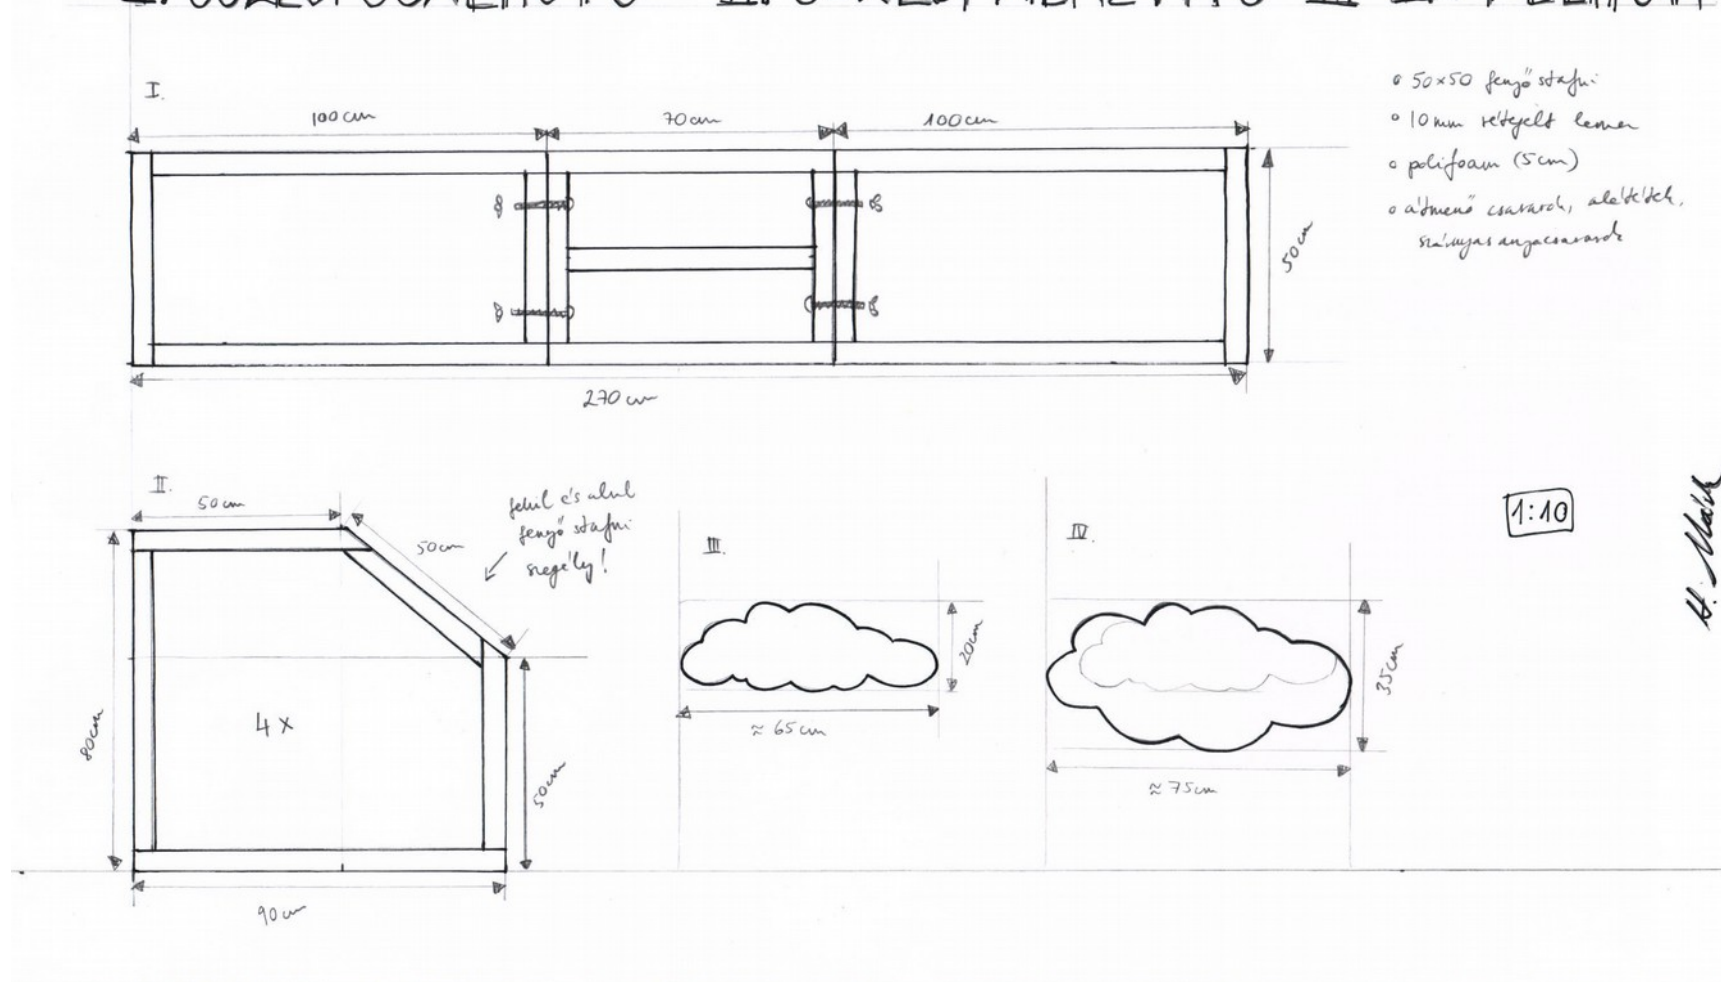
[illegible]

I.

100 cm

70 cm

100 cm

50 cm

270 cm

∘ 50×50 fenyő stafni
∘ 10 mm rétegelt lemez
∘ polifoam (5 cm)
∘ átmenő csavarok, alátétek, szárnyas anyacsavarok

II.

50 cm

50 cm

felül és alul fenyő stafni szegély!

80 cm

4 x

50 cm

90 cm

III.

20 cm

≈ 65 cm

IV.

35 cm

≈ 75 cm

1:10

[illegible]